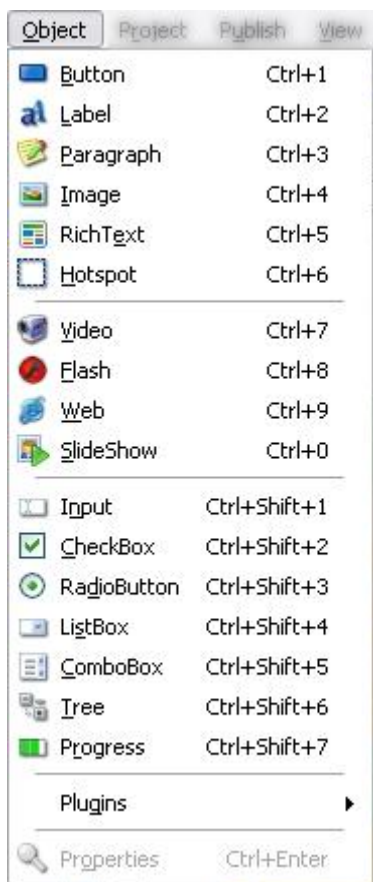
Object Project Publish View

Button Ctrl+1
Label Ctrl+2
Paragraph Ctrl+3
Image Ctrl+4
RichText Ctrl+5
Hotspot Ctrl+6

Video Ctrl+7
Flash Ctrl+8
Web Ctrl+9
SlideShow Ctrl+0

Input Ctrl+Shift+1
CheckBox Ctrl+Shift+2
RadioButton Ctrl+Shift+3
ListBox Ctrl+Shift+4
ComboBox Ctrl+Shift+5
Tree Ctrl+Shift+6
Progress Ctrl+Shift+7

Plugins

Properties Ctrl+Enter